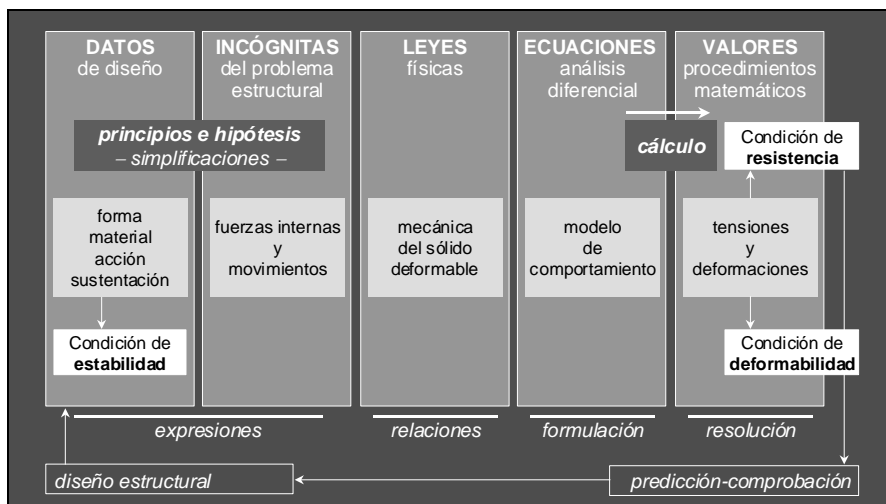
DATOS
de diseño

INCÓGNITAS
del problema estructural

LEYES
físicas

ECUACIONES
análisis diferencial

VALORES
procedimientos matemáticos

principios e hipótesis
– simplificaciones –

cálculo

Condición de resistencia

forma
material
acción
sustentación

Condición de estabilidad

fuerzas internas
y
movimientos

mecánica
del sólido
deformable

modelo
de
comportamiento

tensiones
y
deformaciones

Condición de deformabilidad

expresiones

relaciones

formulación

resolución

diseño estructural

predicción-comprobación